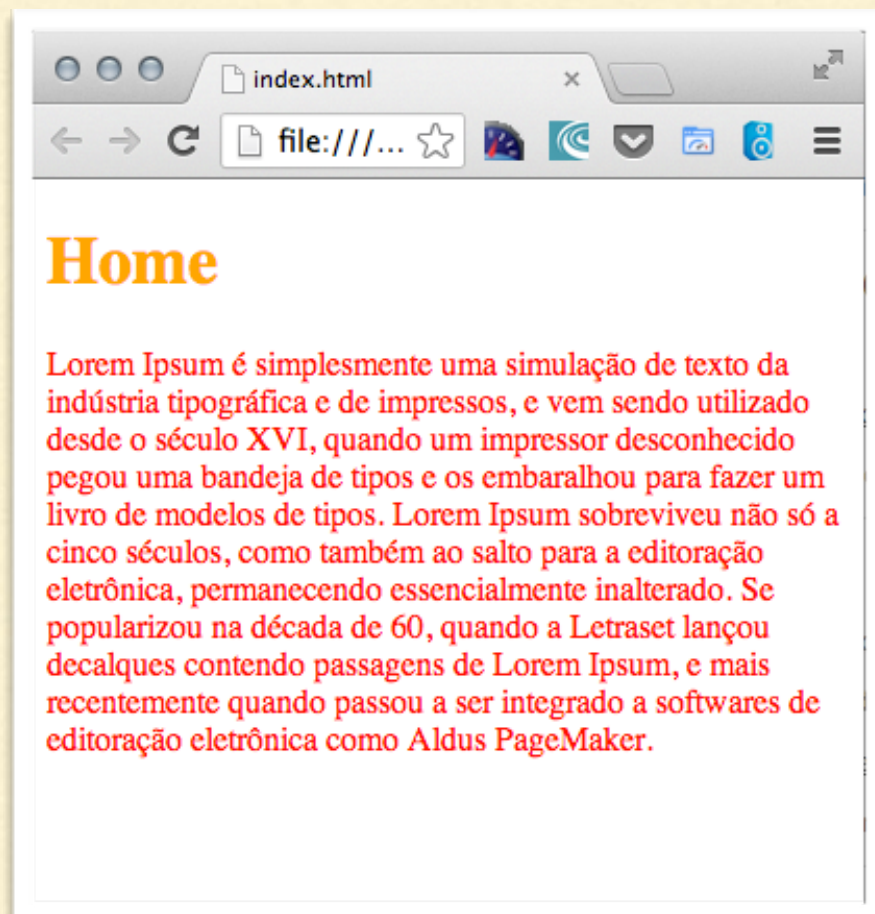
index.html

file:///...

Home

Lorem Ipsum é simplesmente uma simulação de texto da indústria tipográfica e de impressos, e vem sendo utilizado desde o século XVI, quando um impressor desconhecido pegou uma bandeja de tipos e os embaralhou para fazer um livro de modelos de tipos. Lorem Ipsum sobreviveu não só a cinco séculos, como também ao salto para a editoração eletrônica, permanecendo essencialmente inalterado. Se popularizou na década de 60, quando a Letraset lançou decalques contendo passagens de Lorem Ipsum, e mais recentemente quando passou a ser integrado a softwares de editoração eletrônica como Aldus PageMaker.